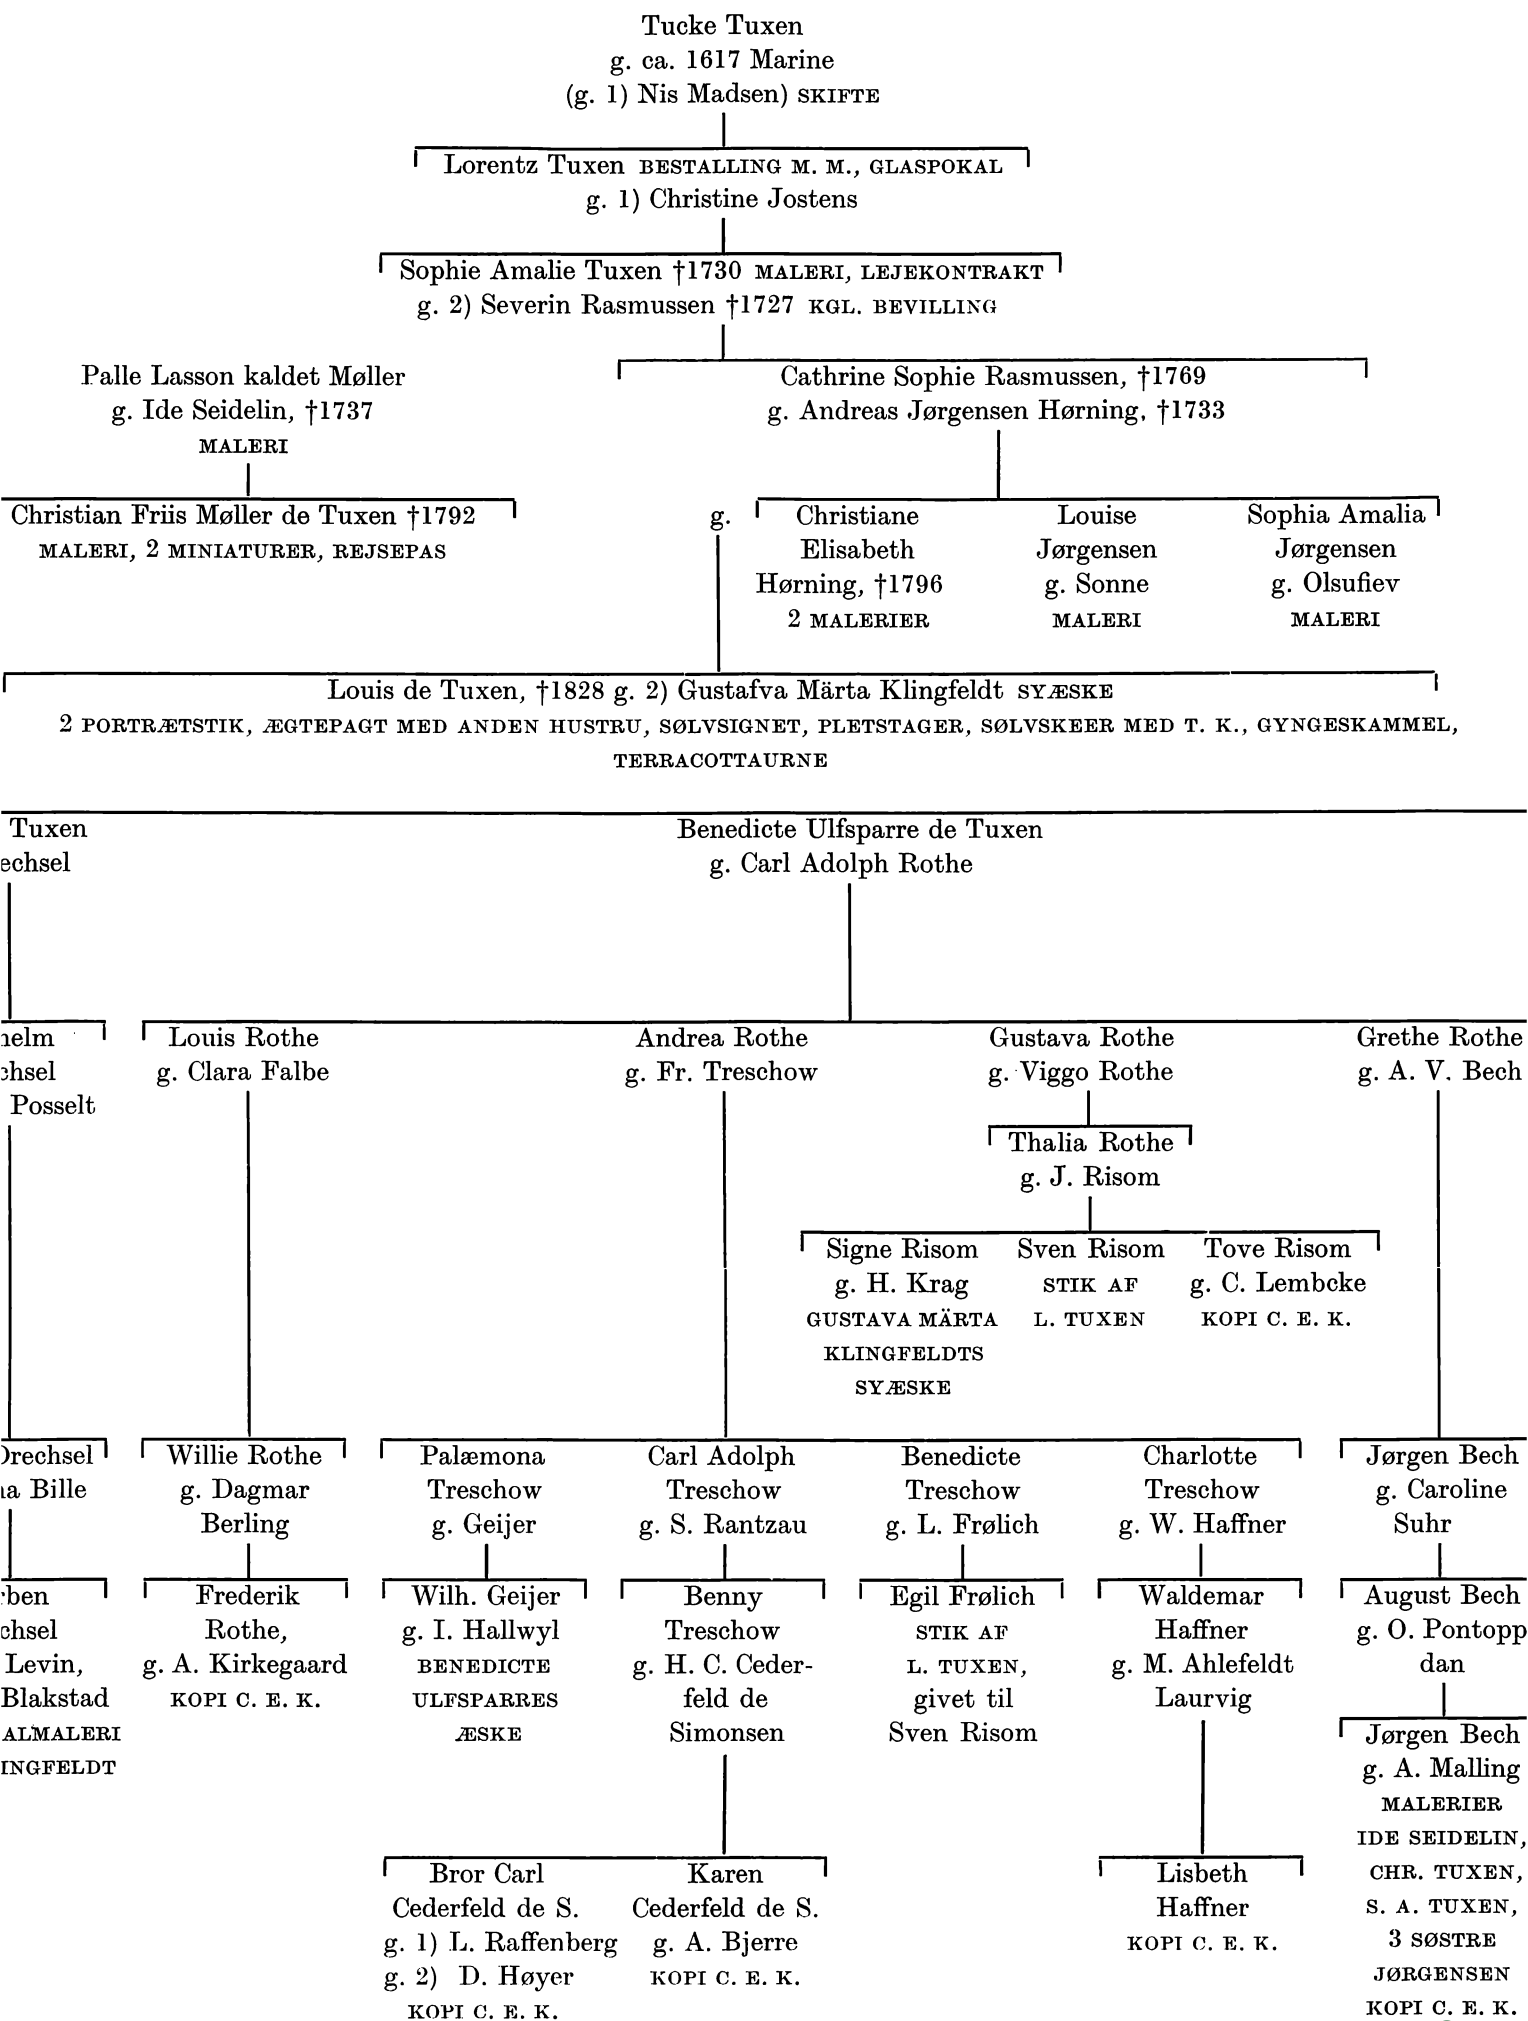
Tucke Tuxen
g. ca. 1617 Marine
(g. 1) Nis Madsen) SKIFTE

Lorentz Tuxen BESTALLING M. M., GLASPOKAL
g. 1) Christine Jostens

Sophie Amalie Tuxen †1730 MALERI, LEJEKONTRAKT
g. 2) Severin Rasmussen †1727 KGL. BEVILLING

Palle Lasson kaldet Møller
g. Ide Seidelin, †1737
MALERI

Cathrine Sophie Rasmussen, †1769
g. Andreas Jørgensen Hørning, †1733

Christian Friis Møller de Tuxen †1792
MALERI, 2 MINIATURER, REJSEPAS

g.

Christiane Elisabeth Hørning, †1796
2 MALERIER

Louise Jørgensen
g. Sonne
MALERI

Sophia Amalia Jørgensen
g. Olsufiev
MALERI

Louis de Tuxen, †1828 g. 2) Gustafva Märta Klingfeldt SYÆSKE
2 PORTRÆTSTIK, ÆGTEPAGT MED ANDEN HUSTRU, SØLVSIGNET, PLETSTAGER, SØLVSKEER MED T. K., GYNGESKAMMEL, TERRACOTTAURNE

Tuxen
echsel

Benedicte Ulfsparre de Tuxen
g. Carl Adolph Rothe

ıelm
chsel
Posselt

Louis Rothe
g. Clara Falbe

Andrea Rothe
g. Fr. Treschow

Gustava Rothe
g. Viggo Rothe

Grethe Rothe
g. A. V. Bech

Thalia Rothe
g. J. Risom

Signe Risom
g. H. Krag
GUSTAVA MÄRTA KLINGFELDTS SYÆSKE

Sven Risom
STIK AF L. TUXEN

Tove Risom
g. C. Lembcke
KOPI C. E. K.

Drechsel
a Bille

Willie Rothe
g. Dagmar Berling

Palæmona Treschow
g. Geijer

Carl Adolph Treschow
g. S. Rantzau

Benedicte Treschow
g. L. Frølich

Charlotte Treschow
g. W. Haffner

Jørgen Bech
g. Caroline Suhr

ben
chsel
Levin,
Blakstad
ALMALERI
INGFELDT

Frederik Rothe,
g. A. Kirkegaard
KOPI C. E. K.

Wilh. Geijer
g. I. Hallwyl
BENEDICTE ULFSPARRES ÆSKE

Benny Treschow
g. H. C. Cederfeld de Simonsen

Egil Frølich
STIK AF L. TUXEN,
givet til Sven Risom

Waldemar Haffner
g. M. Ahlefeldt Laurvig

August Bech
g. O. Pontopp
dan

Jørgen Bech
g. A. Malling
MALERIER IDE SEIDELIN, CHR. TUXEN, S. A. TUXEN, 3 SØSTRE JØRGENSEN
KOPI C. E. K.

Bror Carl Cederfeld de S.
g. 1) L. Raffenberg
g. 2) D. Høyer
KOPI C. E. K.

Karen Cederfeld de S.
g. A. Bjerre
KOPI C. E. K.

Lisbeth Haffner
KOPI C. E. K.